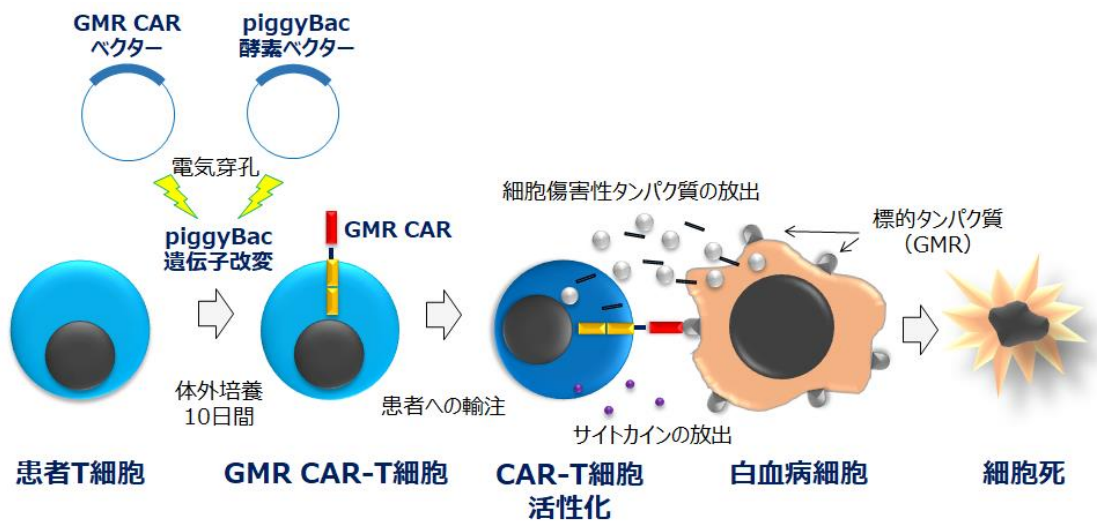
GMR CAR
ベクター

piggyBac
酵素ベクター

電気穿孔

piggyBac
遺伝子改変

GMR CAR

細胞傷害性タンパク質の放出

標的タンパク質
（GMR）

体外培養
10日間

患者への輸注

サイトカインの放出

患者T細胞

GMR CAR-T細胞

CAR-T細胞
活性化

白血病細胞

細胞死